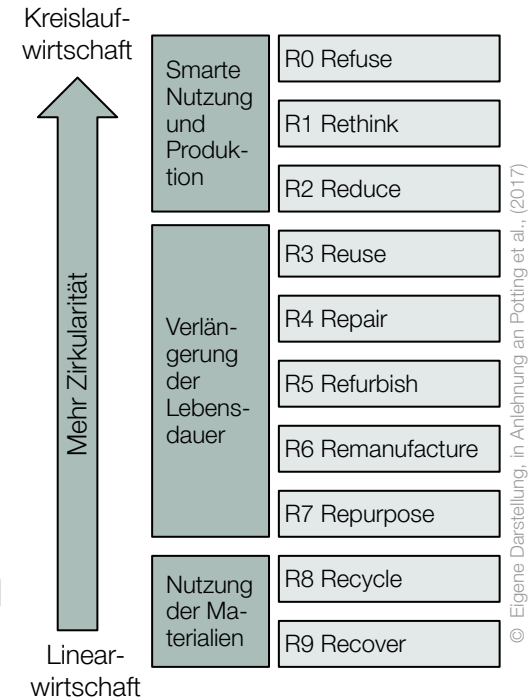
Kreislaufwirtschaft

Mehr Zirkularität

Linearwirtschaft

Smarte Nutzung und Produktion

R0 Refuse

R1 Rethink

R2 Reduce

Verlängerung der Lebensdauer

R3 Reuse

R4 Repair

R5 Refurbish

R6 Remanufacture

R7 Repurpose

Nutzung der Materialien

R8 Recycle

R9 Recover

© Eigene Darstellung, in Anlehnung an Potting et al., (2017)